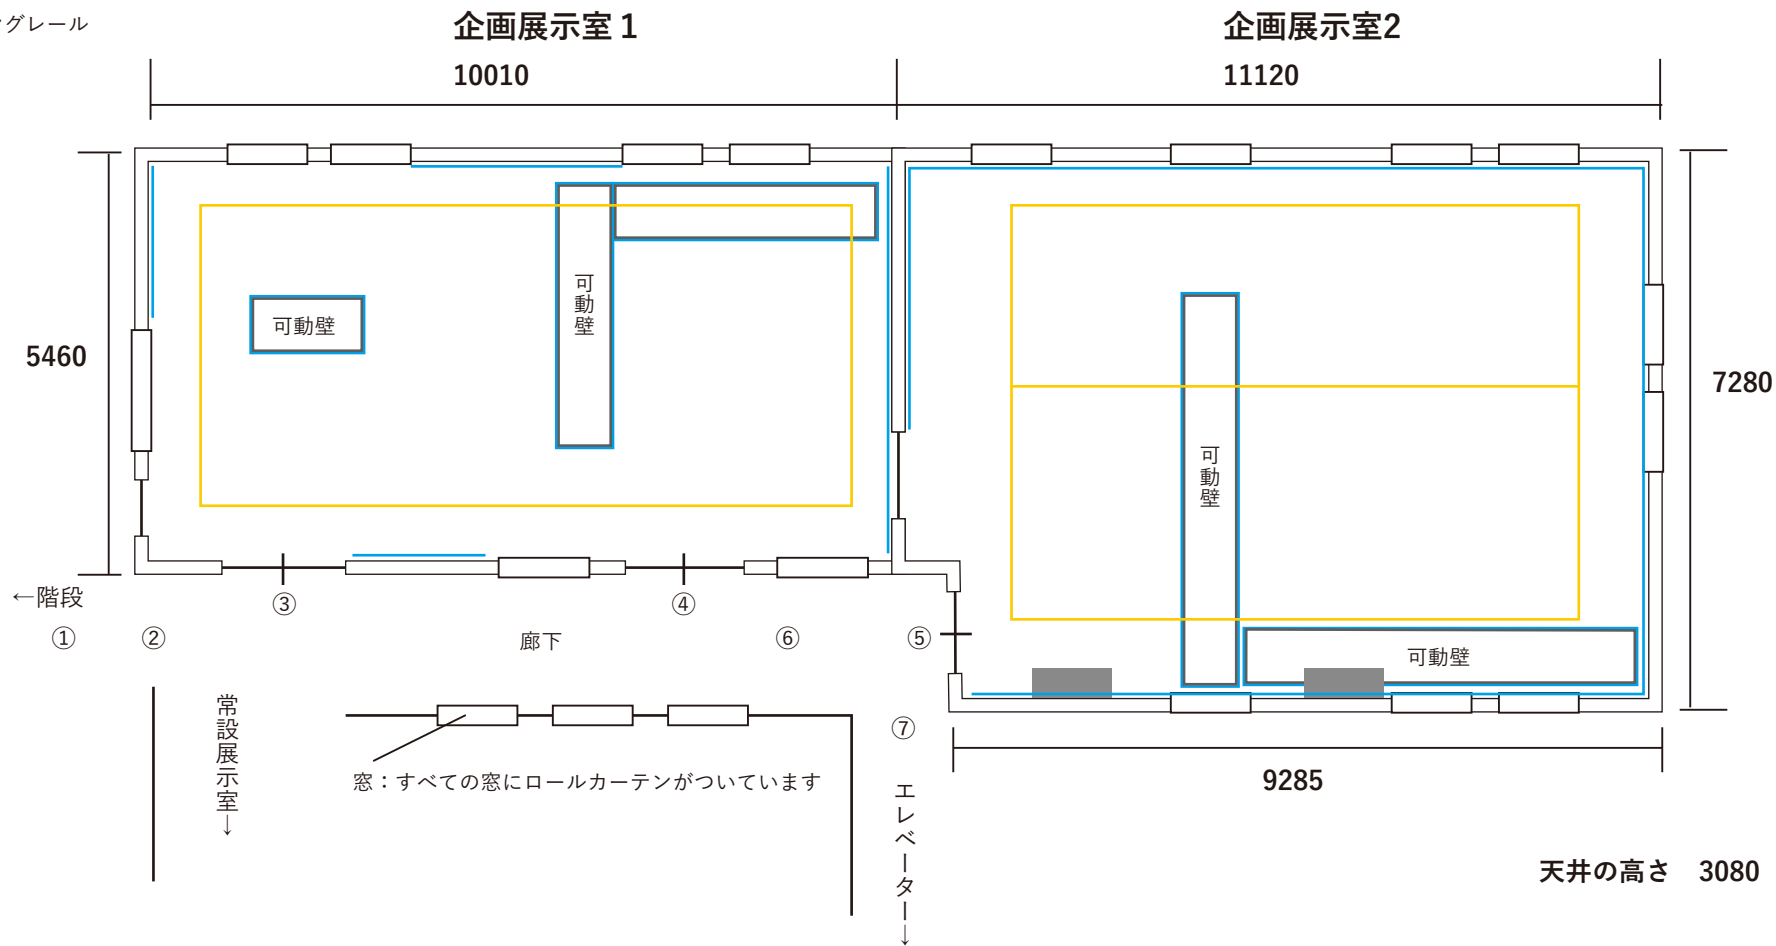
グレール

企画展示室１
10010

企画展示室2
11120

5460

可動壁

可動壁

可動壁

7280

可動壁

←階段
①
②
③
④
⑥
⑤
廊下

常設展示室↓

窓：すべての窓にロールカーテンがついています

⑦
エレベーター↓

9285

天井の高さ　3080